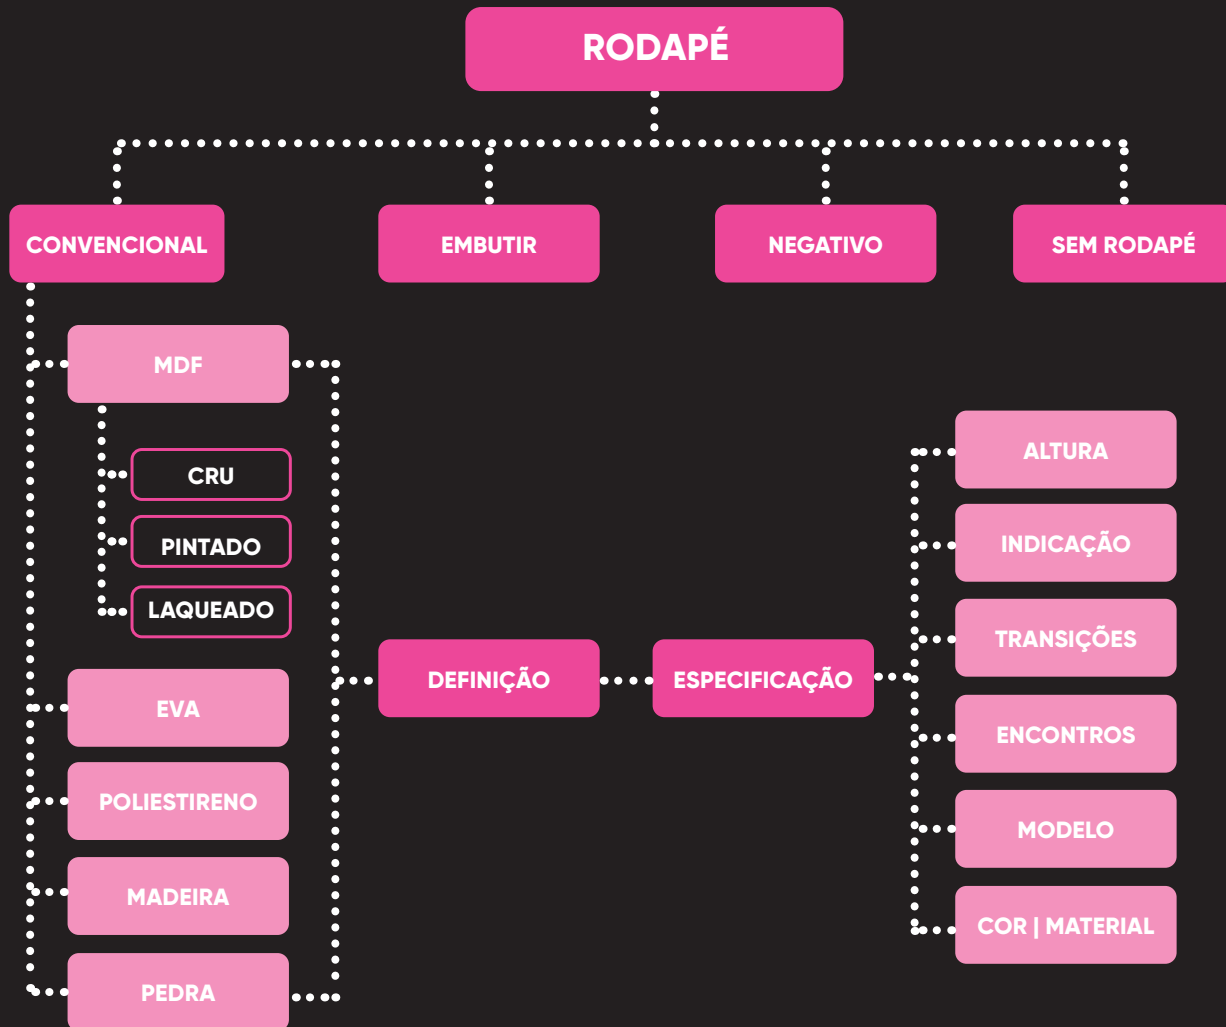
RODAPÉ

CONVENCIONAL

EMBUTIR

NEGATIVO

SEM RODAPÉ

MDF

CRU

PINTADO

LAQUEADO

EVA

POLIESTIRENO

MADEIRA

PEDRA

DEFINIÇÃO

ESPECIFICAÇÃO

ALTURA

INDICAÇÃO

TRANSIÇÕES

ENCONTROS

MODELO

COR | MATERIAL